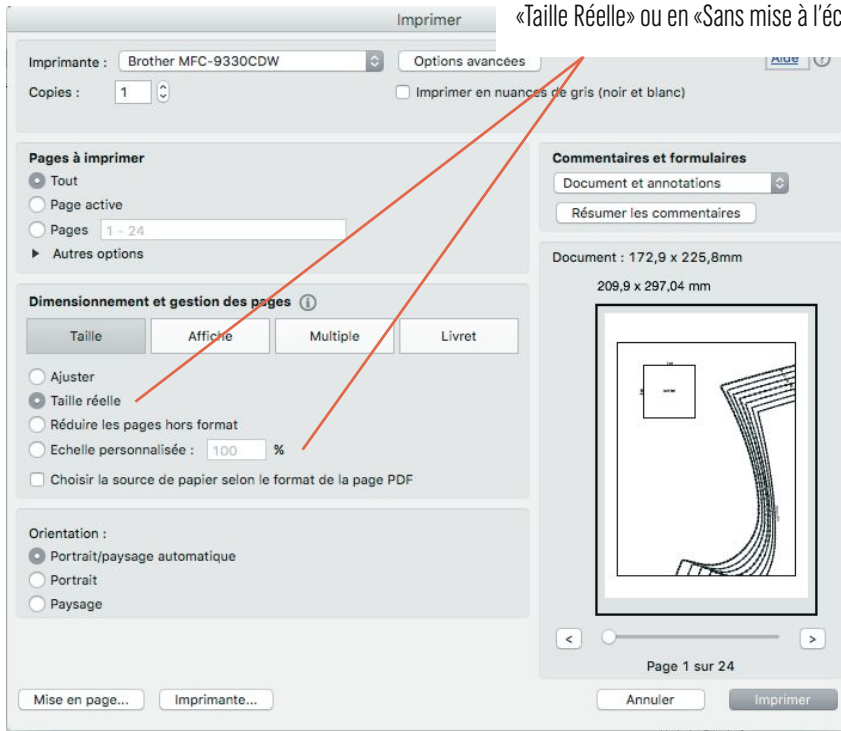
Imprimer

«Taille Réelle» ou en «Sans mise à l'éc

Imprimante : Brother MFC-9330CDW

Options avancées

Aide

Copies : 1

Imprimer en nuances de gris (noir et blanc)

Pages à imprimer

Tout

Page active

Pages 1 - 24

Autres options

Commentaires et formulaires

Document et annotations

Résumer les commentaires

Document : 172,9 x 225,8mm

209,9 x 297,04 mm

Dimensionnement et gestion des pages

| Taille | Affiche | Multiple | Livret |
|---|---|---|---|

Ajuster

Taille réelle

Réduire les pages hors format

Echelle personnalisée : 100 %

Choisir la source de papier selon le format de la page PDF

Orientation :

Portrait/paysage automatique

Portrait

Paysage

<

>

Page 1 sur 24

Mise en page...

Imprimante...

Annuler

Imprimer